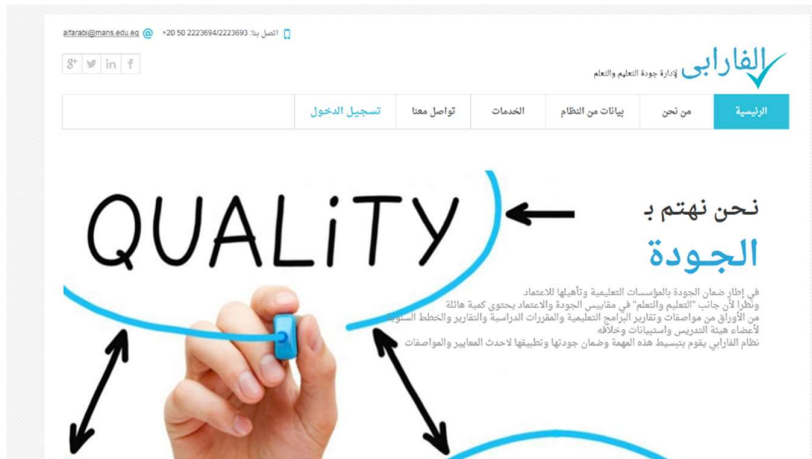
alfarabi@mans.edu.eg @ +20 50 2223694/2223693 اتصل بنا:

8+ 
الفارابى
لإدارة جودة التعليم والتعلم

| الرئيسية | من نحن | بيانات من النظام | الخدمات | تواصل معنا | تسجيل الدخول |
|---|---|---|---|---|---|

QUALiTY

نحن نهتم بـ
الجودة

في إطار ضمان الجودة بالمؤسسات التعليمية وتأهيلها للاعتماد
ونظراً لأن جانب "التعليم والتعلم" في مقاييس الجودة والاعتماد يحتوي كمية هائلة
من الأوراق من مواصفات وتقارير البرامج التعليمية والمقررات الدراسية والتقارير والخطط السنوية
لأعضاء هيئة التدريس واستبيانات وخلافه
نظام الفارابي يقوم بتبسيط هذه المهمة وضمان جودتها وتطبيقها لاحدث المعايير والمواصفات